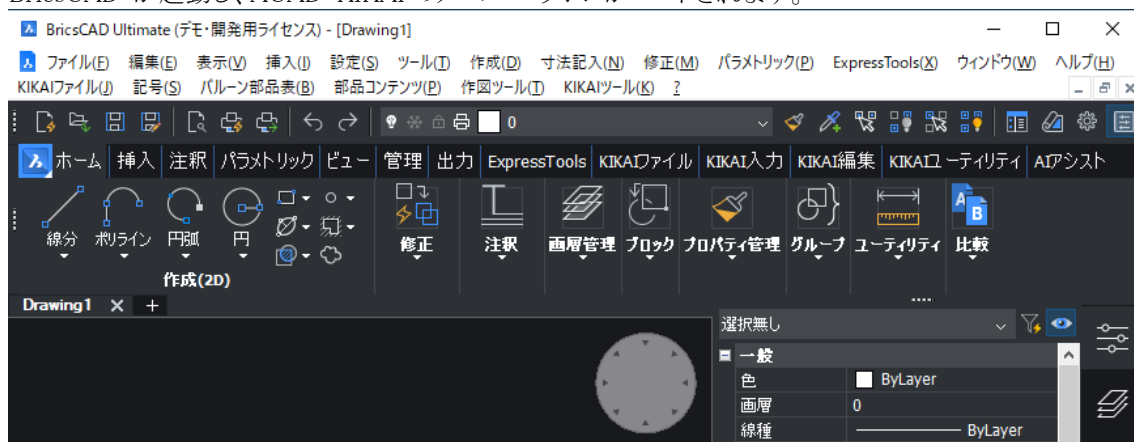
BricsCAD Ultimate (デモ・開発用ライセンス) - [Drawing1]

ファイル(F) 編集(E) 表示(V) 挿入(I) 設定(S) ツール(T) 作成(D) 寸法記入(N) 修正(M) パラメトリック(P) ExpressTools(X) ウィンドウ(W) ヘルプ(H)
KIKAIファイル(J) 記号(S) バルーン部品表(B) 部品コンテンツ(P) 作図ツール(T) KIKAIツール(K) ?

0

ホーム 挿入 注釈 パラメトリック ビュー 管理 出力 ExpressTools KIKAIファイル KIKAI入力 KIKAI編集 KIKAIユーティリティ AIアシスト

線分 ポリライン 円弧 円
作成(2D)
修正 注釈 画層管理 ブロック プロパティ管理 グループ ユーティリティ 比較

Drawing1 × +

選択無し
一般
色 ByLayer
画層 0
線種 ByLayer